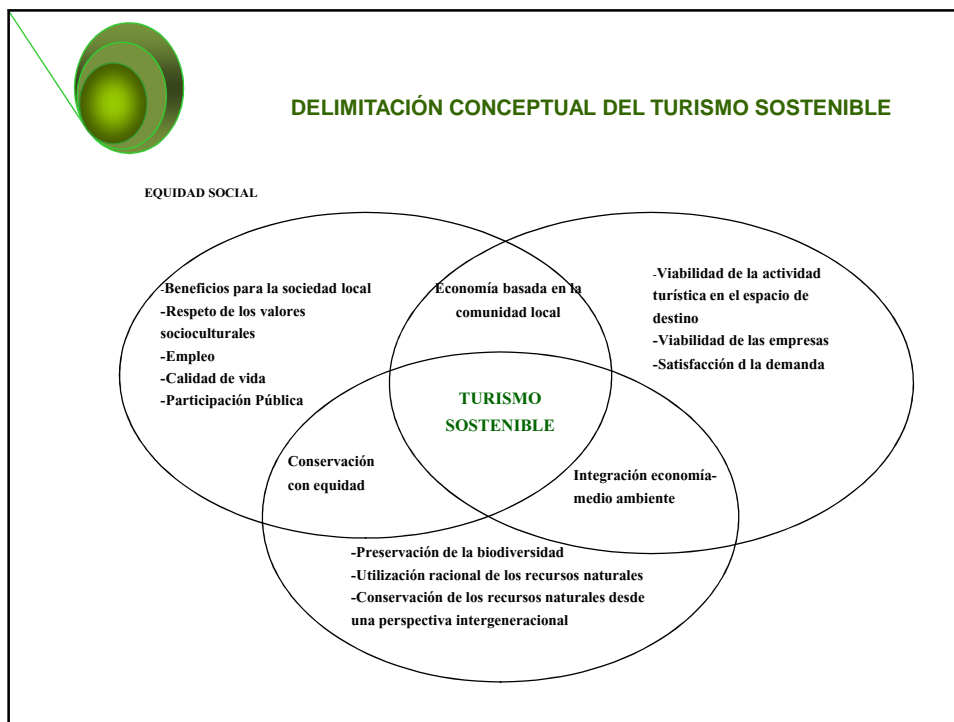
DELIMITACIÓN CONCEPTUAL DEL TURISMO SOSTENIBLE

EQUIDAD SOCIAL

-Beneficios para la sociedad local
-Respeto de los valores socioculturales
-Empleo
-Calidad de vida
-Participación Pública

Economía basada en la comunidad local

-Viabilidad de la actividad turística en el espacio de destino
-Viabilidad de las empresas
-Satisfacción d la demanda

TURISMO SOSTENIBLE

Conservación con equidad

Integración economía-medio ambiente

-Preservación de la biodiversidad
-Utilización racional de los recursos naturales
-Conservación de los recursos naturales desde una perspectiva intergeneracional